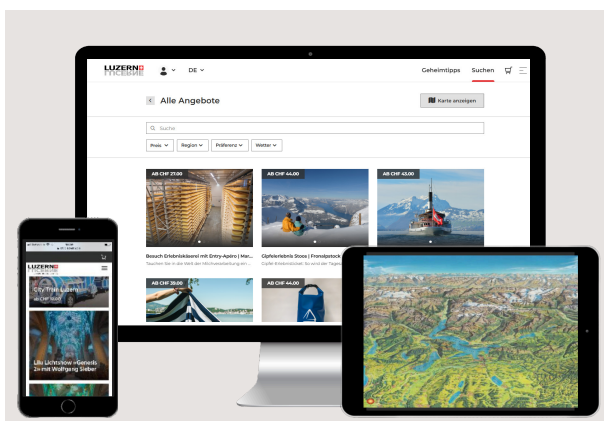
LUZERN

DE

Geheimtipps Suchen

Alle Angebote

Karte anzeigen

Suche

Preis Region Präferenz Wetter

AB CHF 27.00

Besuch Erlebniskäserei mit Entry-Apéro | Mar...

Tauchen Sie in die Welt der Milchverarbeitung ein ...

AB CHF 44.00

Gipfelerlebnis Stoos | Fronalpstock

Gipfel-Erlebnisticket: So wird der Tages...

AB CHF 43.00

AB CHF 39.00

AB CHF 44.00

LUZERN

City Train Luzern

ab CHF 15.00

Lilu Lichtshow «Genesis 2» mit Wolfgang Sieber